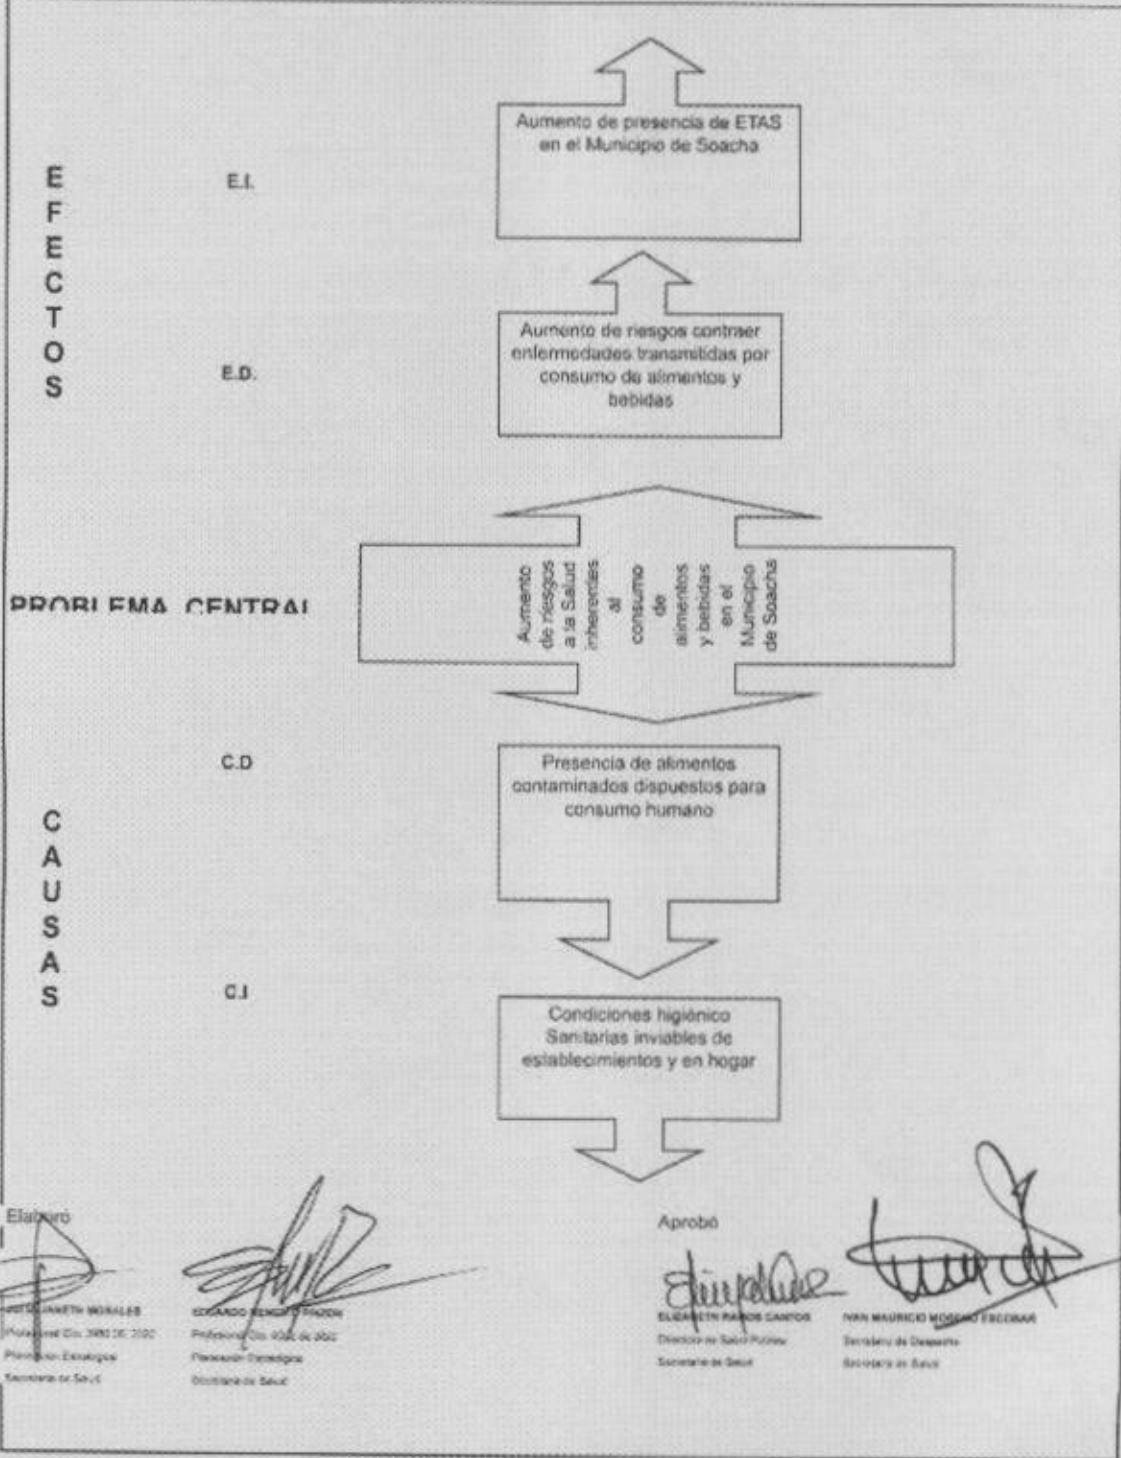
Aumento de presencia de ETAS en el Municipio de Soacha

E F E C T O S

E.I.

Aumento de riesgos contraer enfermedades transmitidas por consumo de alimentos y bebidas

E.D.

PROBLEMA CENTRAL

Aumento de riesgos a la Salud inherentes al consumo de alimentos y bebidas en el Municipio de Soacha

C.D

Presencia de alimentos contaminados dispuestos para consumo humano

C A U S A S

C.I

Condiciones higiénico Sanitarias inviables de establecimientos y en hogar

Elaboró

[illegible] MORALES
Profesional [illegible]
Planeación Estratégica
Secretaría de Salud

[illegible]
Profesional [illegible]
Planeación Estratégica
Secretaría de Salud

Aprobó

ELIZABETH RAMOS CANTOS
Directora de Salud Pública
Secretaría de Salud

IVAN MAURICIO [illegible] ESCOBAR
Secretario de Despacho
Secretaría de Salud